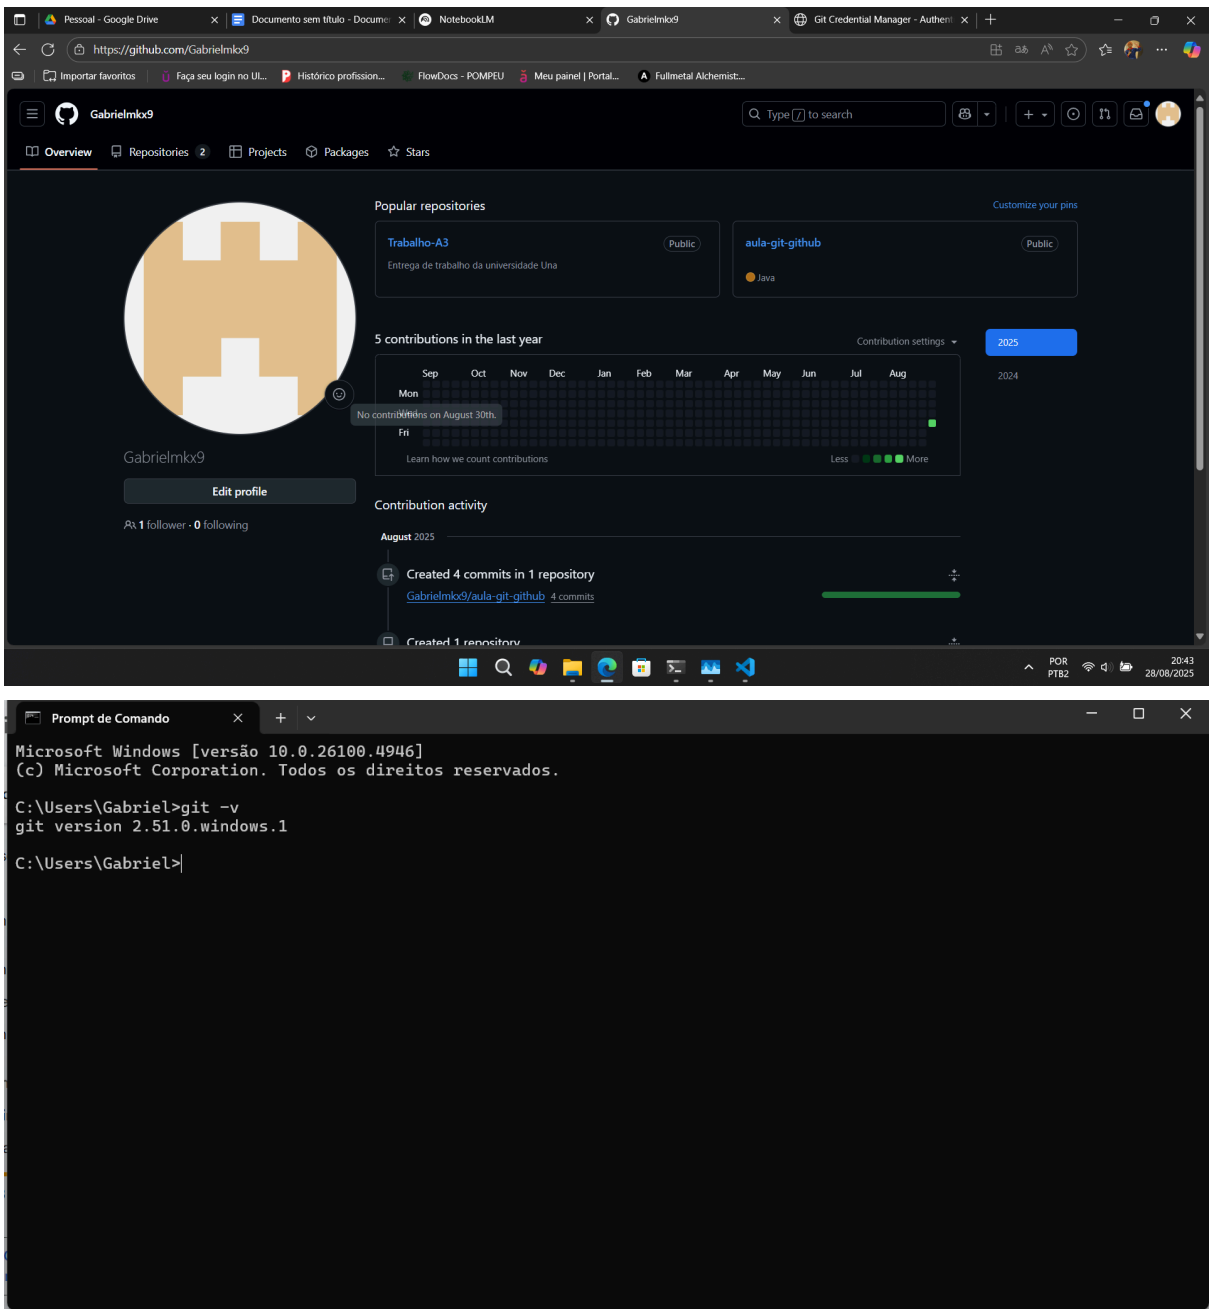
Pessoal - Google Drive
Documento sem título - Documen
NotebookLM
Gabrielmkx9
Git Credential Manager - Authent

https://github.com/Gabrielmkx9

Importar favoritos | Faça seu login no Ul... | Histórico profission... | FlowDocs - POMPEU | Meu painel | Portal... | Fullmetal Alchemist:...

Gabrielmkx9

Type / to search

Overview  Repositories 2  Projects  Packages  Stars

Popular repositories
Customize your pins

Trabalho-A3 Public
Entrega de trabalho da universidade Una

aula-git-github Public
Java

5 contributions in the last year
Contribution settings

2025
2024

Sep Oct Nov Dec Jan Feb Mar Apr May Jun Jul Aug
Mon
Wed
Fri
No contributions on August 30th.

Learn how we count contributions
Less More

Gabrielmkx9
Edit profile
1 follower · 0 following

Contribution activity
August 2025

Created 4 commits in 1 repository
Gabrielmkx9/aula-git-github 4 commits

Created 1 repository

POR PTB2
20:43 28/08/2025

Prompt de Comando

Microsoft Windows [versão 10.0.26100.4946]
(c) Microsoft Corporation. Todos os direitos reservados.

C:\Users\Gabriel>git -v
git version 2.51.0.windows.1

C:\Users\Gabriel>|